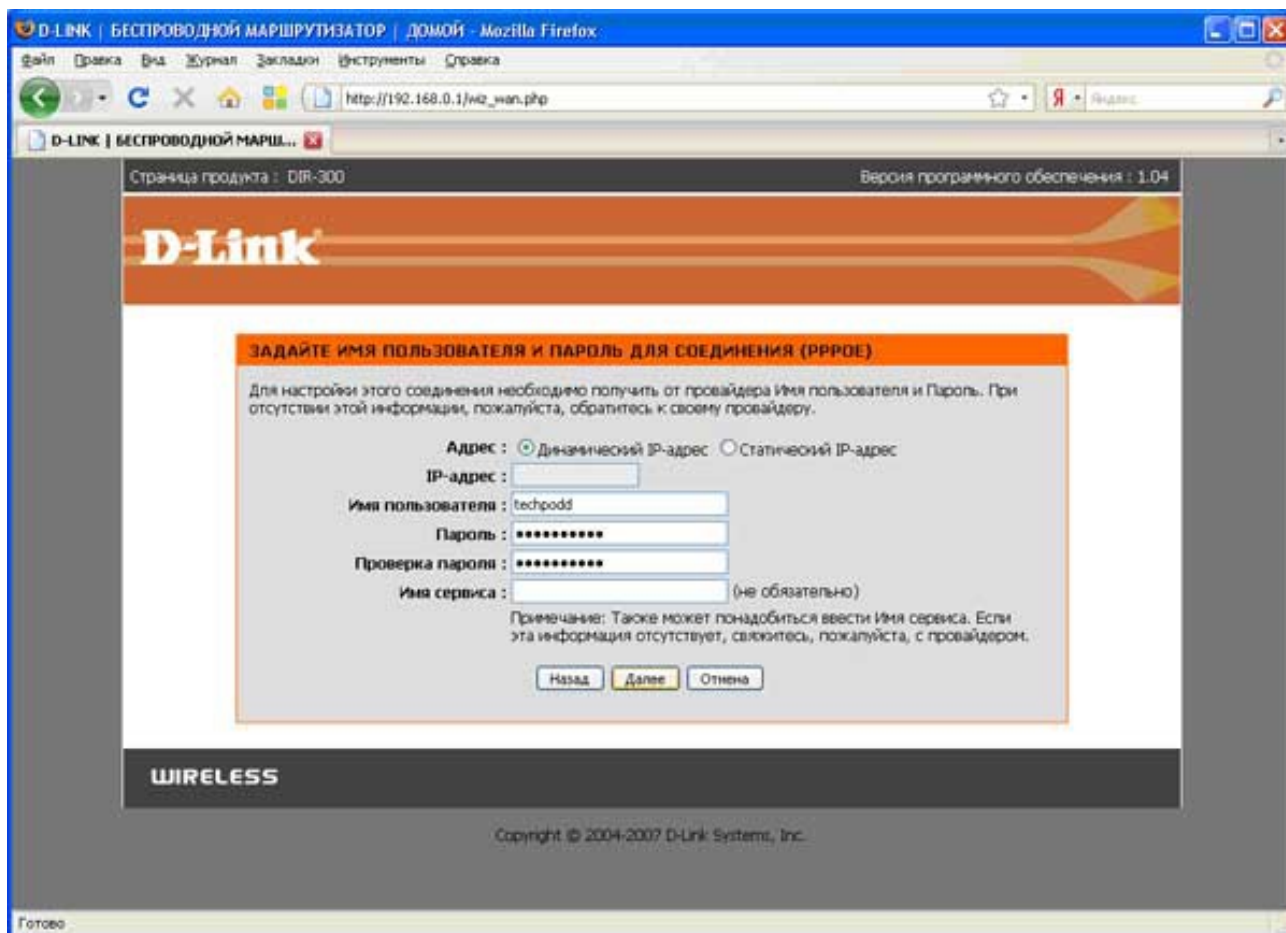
D-LINK | БЕСПРОВОДНОЙ МАРШРУТИЗАТОР | ДОМОЙ - Mozilla Firefox

Файл Правка Вид Журнал Закладки Инструменты Справка

http://192.168.0.1/wiz_wan.php

Я · Яндекс

D-LINK | БЕСПРОВОДНОЙ МАРШ...

Страница продукта : DIR-300

Версия программного обеспечения : 1.04

D-Link

ЗАДАЙТЕ ИМЯ ПОЛЬЗОВАТЕЛЯ И ПАРОЛЬ ДЛЯ СОЕДИНЕНИЯ (PPPOE)

Для настройки этого соединения необходимо получить от провайдера Имя пользователя и Пароль. При отсутствии этой информации, пожалуйста, обратитесь к своему провайдеру.

Адрес : Динамический IP-адрес Статический IP-адрес

IP-адрес :

Имя пользователя : techpodd

Пароль : •••••••••••

Проверка пароля : •••••••••••

Имя сервиса : (не обязательно)

Примечание: Также может понадобиться ввести Имя сервиса. Если эта информация отсутствует, свяжитесь, пожалуйста, с провайдером.

Назад Далее Отмена

WIRELESS

Copyright © 2004-2007 D-Link Systems, Inc.

Готово